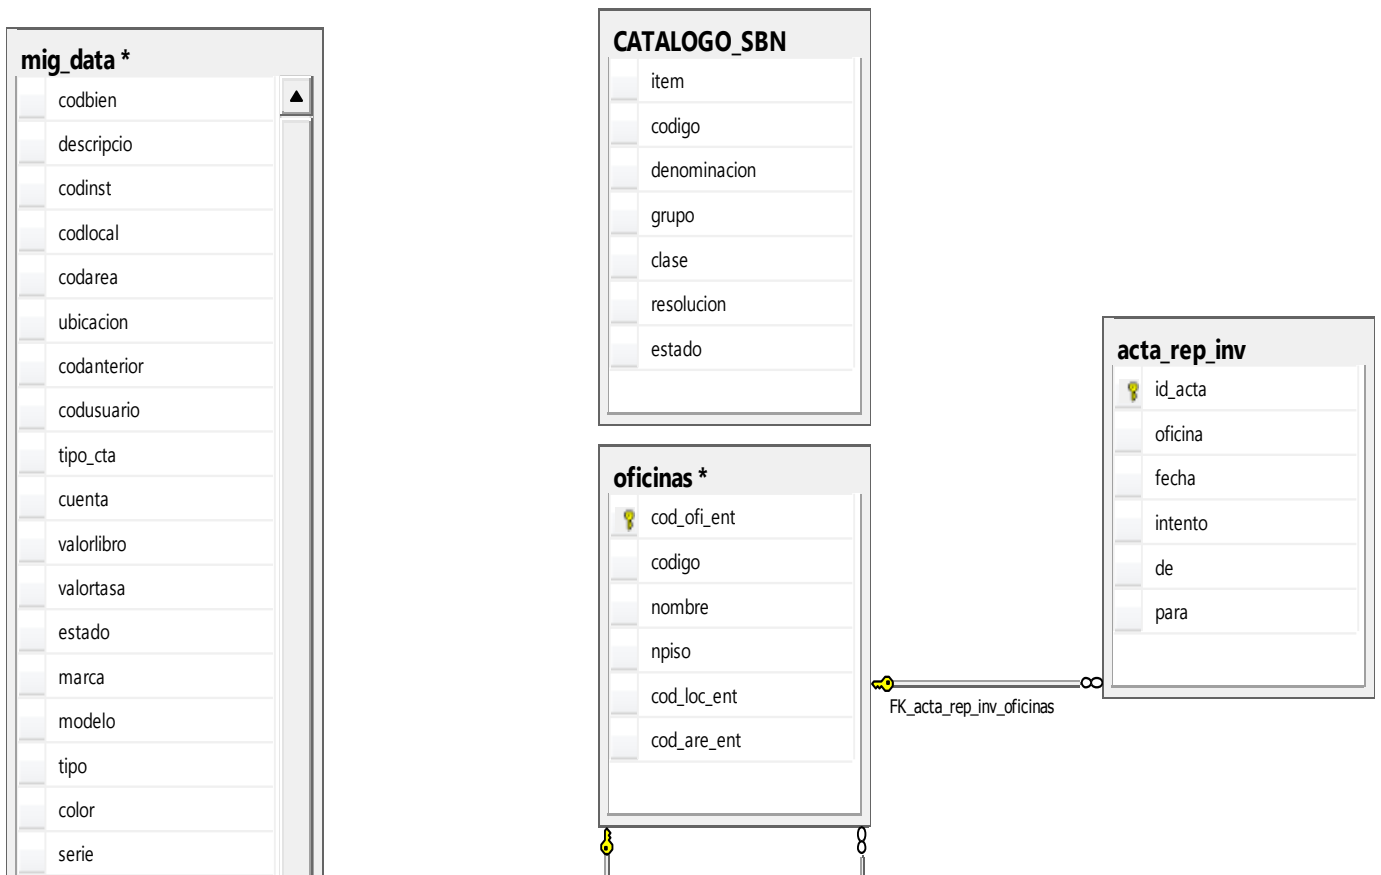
mig_data *

codbien
descripcio
codinst
codlocal
codarea
ubicacion
codanterior
codusuario
tipo_cta
cuenta
valorlibro
valortasa
estado
marca
modelo
tipo
color
serie

CATALOGO_SBN

item
codigo
denominacion
grupo
clase
resolucion
estado

oficinas *

cod_ofi_ent
codigo
nombre
npiso
cod_loc_ent
cod_are_ent

acta_rep_inv

id_acta
oficina
fecha
intento
de
para

FK_acta_rep_inv_oficinas